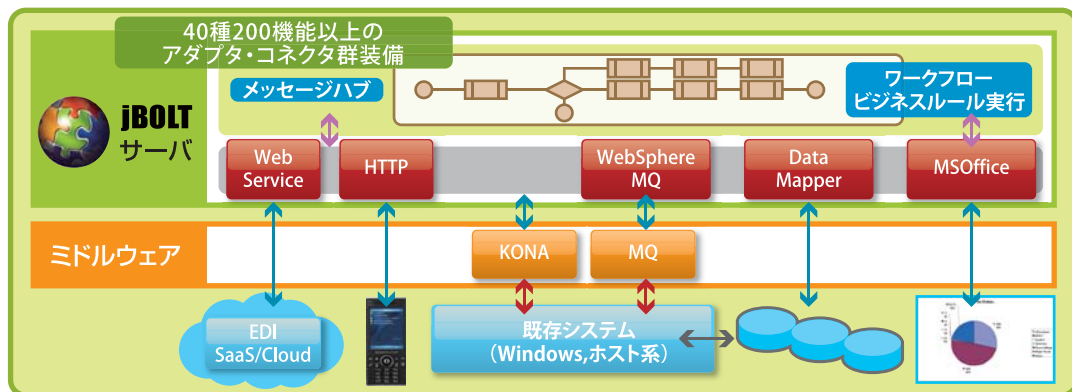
40種200機能以上の
アダプタ・コネクタ群装備

メッセージハブ

ワークフロー
ビジネスルール実行

jBOLT
サーバ

Web
Service

HTTP

WebSphere
MQ

Data
Mapper

MSOffice

ミドルウェア

KONA

MQ

EDI
SaaS/Cloud

既存システム
（Windows,ホスト系）